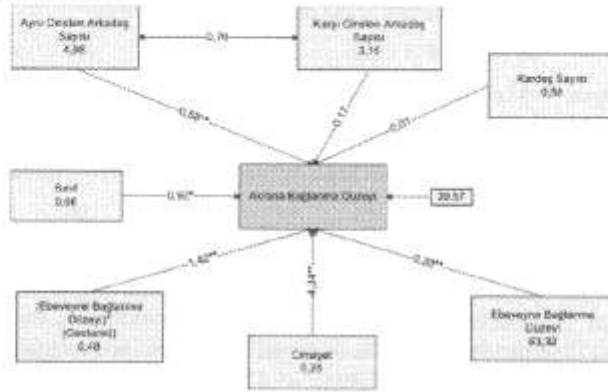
Aynı Cinsten Arkadaş Sayısı
4,98

0,76

Karşı Cinsten Arkadaş Sayısı
3,15

Kardeş Sayısı
0,58

0,68*

0,17

0,01

Sınıf
0,66

0,90*

Arkana Bağlanma Düzeyi

39,57

1,42**

1,13**

0,20*

Ebeveyne Bağlanma Düzeyi² (Centered)
0,48

Cinsiyet
0,25

Ebeveyne Bağlanma Düzeyi
63,32